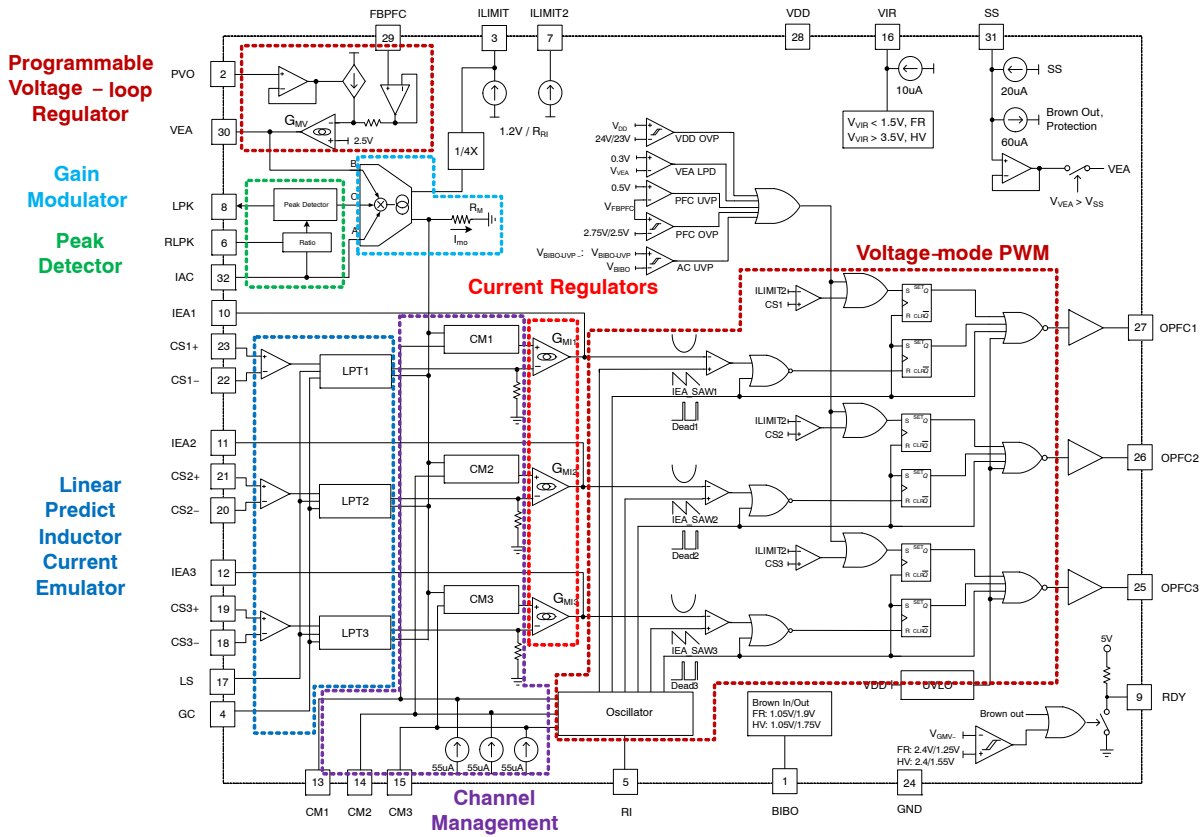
FBPFC ILIMIT ILIMIT2 VDD VIR SS

29 3 7 28 16 31

Programmable Voltage – loop Regulator

PVO 2

VEA 30

$G_{MV}$

2.5V

1.2V / $R_{RI}$

1/4X

10uA

$V_{VIR}$ < 1.5V, FR
$V_{VIR}$ > 3.5V, HV

SS

20uA

Brown Out, Protection

60uA

VEA

$V_{VEA} > V_{SS}$

Gain Modulator

Peak Detector

LPK 8

RLPK 6

IAC 32

Peak Detector

Ratio

B

C

A

$R_M$

$I_{mo}$

$V_{DD}$
24V/23V
VDD OVP

0.3V
$V_{VEA}$
VEA LPD

0.5V
$V_{FBPFC}$
PFC UVP

2.75V/2.5V
PFC OVP

$V_{BIBO-UVP}$ $V_{BIBO-UVP}$
$V_{BIBO}$
AC UVP

Voltage-mode PWM

Current Regulators

IEA1 10

CS1+ 23

CS1– 22

IEA2 11

CS2+ 21

CS2– 20

IEA3 12

CS3+ 19

CS3– 18

LS 17

GC 4

Linear Predict Inductor Current Emulator

LPT1

LPT2

LPT3

CM1

CM2

CM3

$G_{MI1}$

$G_{MI2}$

$G_{MI3}$

IEA_SAW1

Dead1

IEA_SAW2

Dead2

IEA_SAW3

Dead3

ILIMIT2
CS1

ILIMIT2
CS2

ILIMIT2
CS3

S SET Q
R CLR Q

27 OPFC1

26 OPFC2

25 OPFC3

VDD UVLO

5V

9 RDY

Brown out

$V_{GMV}$

FR: 2.4V/1.25V
HV: 2.4/1.55V

Brown In/Out
FR: 1.05V/1.9V
HV: 1.05V/1.75V

Oscillator

55uA 55uA 55uA

13 14 15 5 1 24

CM1 CM2 CM3 RI BIBO GND

Channel Management